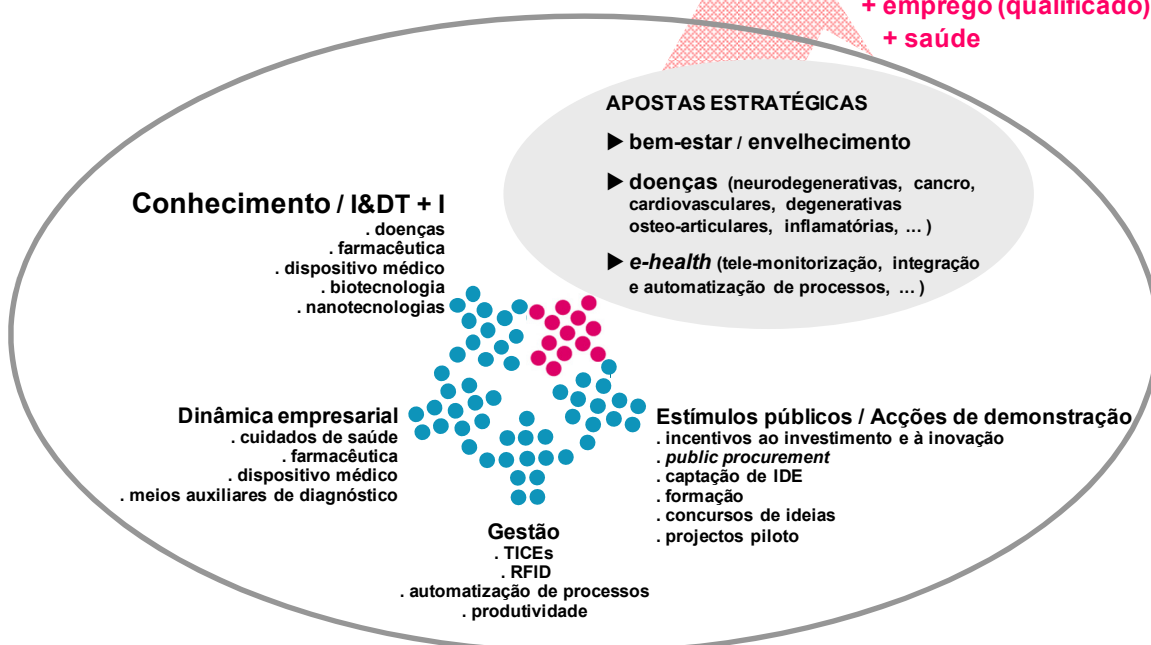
+ emprego (qualificado)
+ saúde

APOSTAS ESTRATÉGICAS

▶ bem-estar / envelhecimento

▶ doenças (neurodegenerativas, cancro, cardiovasculares, degenerativas osteo-articulares, inflamatórias, ... )

▶ e-health (tele-monitorização, integração e automatização de processos, ... )

Conhecimento / I&DT + I
. doenças
. farmacêutica
. dispositivo médico
. biotecnologia
. nanotecnologias

Dinâmica empresarial
. cuidados de saúde
. farmacêutica
. dispositivo médico
. meios auxiliares de diagnóstico

Estímulos públicos / Acções de demonstração
. incentivos ao investimento e à inovação
. public procurement
. captação de IDE
. formação
. concursos de ideias
. projectos piloto

Gestão
. TICEs
. RFID
. automatização de processos
. produtividade